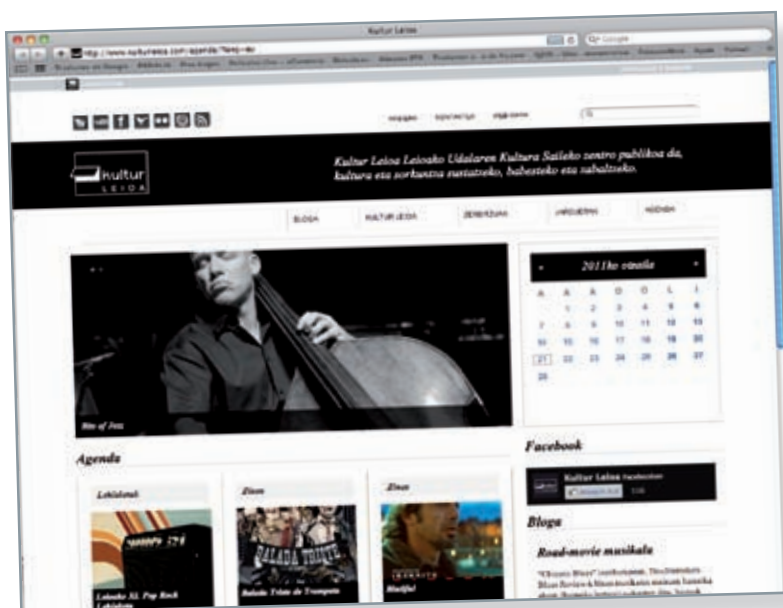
Kultur Leioa

http://www.kulturleioa.com/agenda/?lang=eu

kultur LEIOA

Kultur Leioa Leioako Udalaren Kultura Saileko zentro publikoa da, kultura eta sorkuntza suztatzeko, babesteko eta zabaltzeko.

BLOGA

KULTUR LEIOA

ZERBITZUAK

LARGUERRAK

AGENDA

2011ko uztaila

| A | A | A | O | O | L | I |
|---|---|---|---|---|---|---|
|  | 1 | 2 | 3 | 4 | 5 | 6 |
| 7 | 8 | 9 | 10 | 11 | 12 | 13 |
| 14 | 15 | 16 | 17 | 18 | 19 | 20 |
| 21 | 22 | 23 | 24 | 25 | 26 | 27 |
| 28 |  |  |  |  |  |  |

Rite of Jazz

Agenda

Lokidana

Zinea

Zinea

Facebook

Kultur Leioa

Bloga

Road-movie musikala